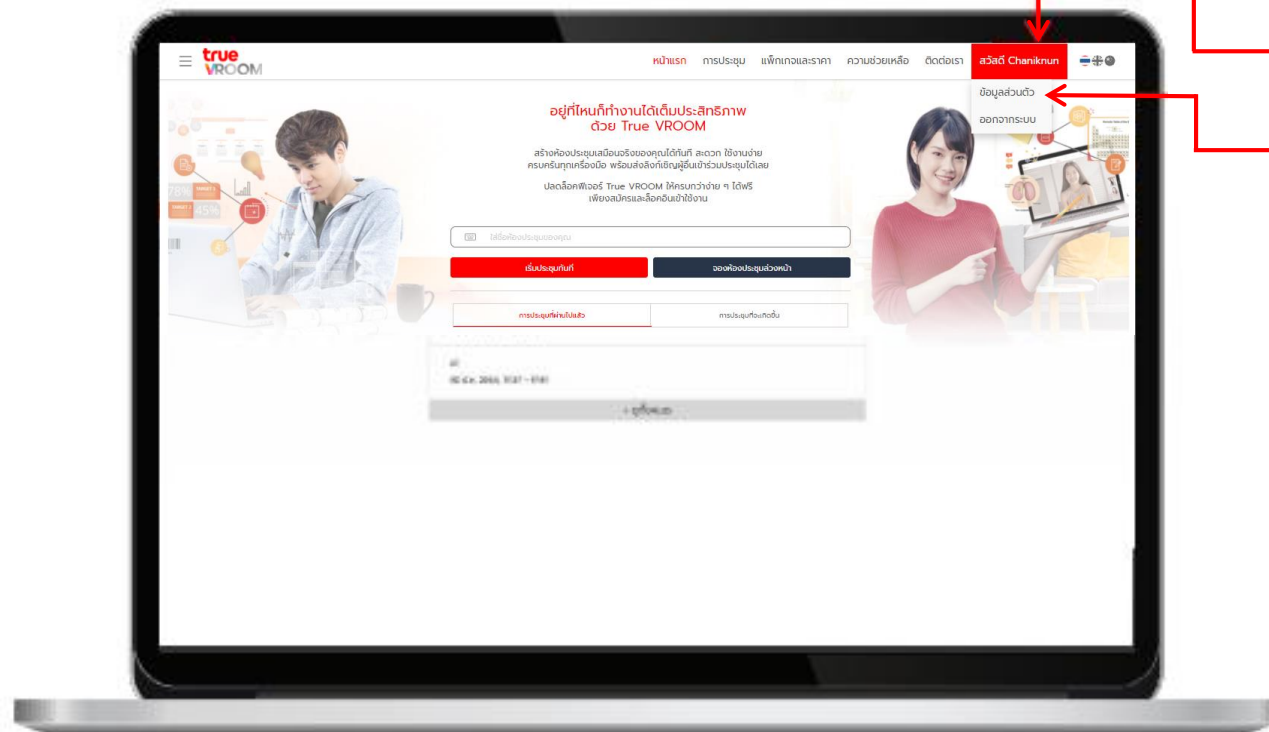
true VROOM

หน้าแรก การประชุม แพ็กเกจและราคา ความช่วยเหลือ ติดต่อเรา สวัสดี Chaniknun

ข้อมูลส่วนตัว
ออกจากระบบ

อยู่ที่ไหนก็ทำงานได้เต็มประสิทธิภาพ ด้วย True VROOM

สร้างห้องประชุมเสมือนจริงของคุณได้ทันที สะดวก ใช้งานง่าย ครบครันทุกเครื่องมือ พร้อมส่งลิงก์เชิญผู้อื่นเข้าร่วมประชุมได้เลย

ปลดล็อคฟีเจอร์ True VROOM ให้ครบกว่าง่าย ๆ ได้ฟรี เพียงสมัครและล็อคอินเข้าใช้งาน

ใส่ชื่อห้องประชุมของคุณ

เริ่มประชุมทันที
จองห้องประชุมล่วงหน้า

การประชุมที่ผ่านไปแล้ว
การประชุมที่จะเกิดขึ้น

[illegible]
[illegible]

+ ดูเพิ่มเติม